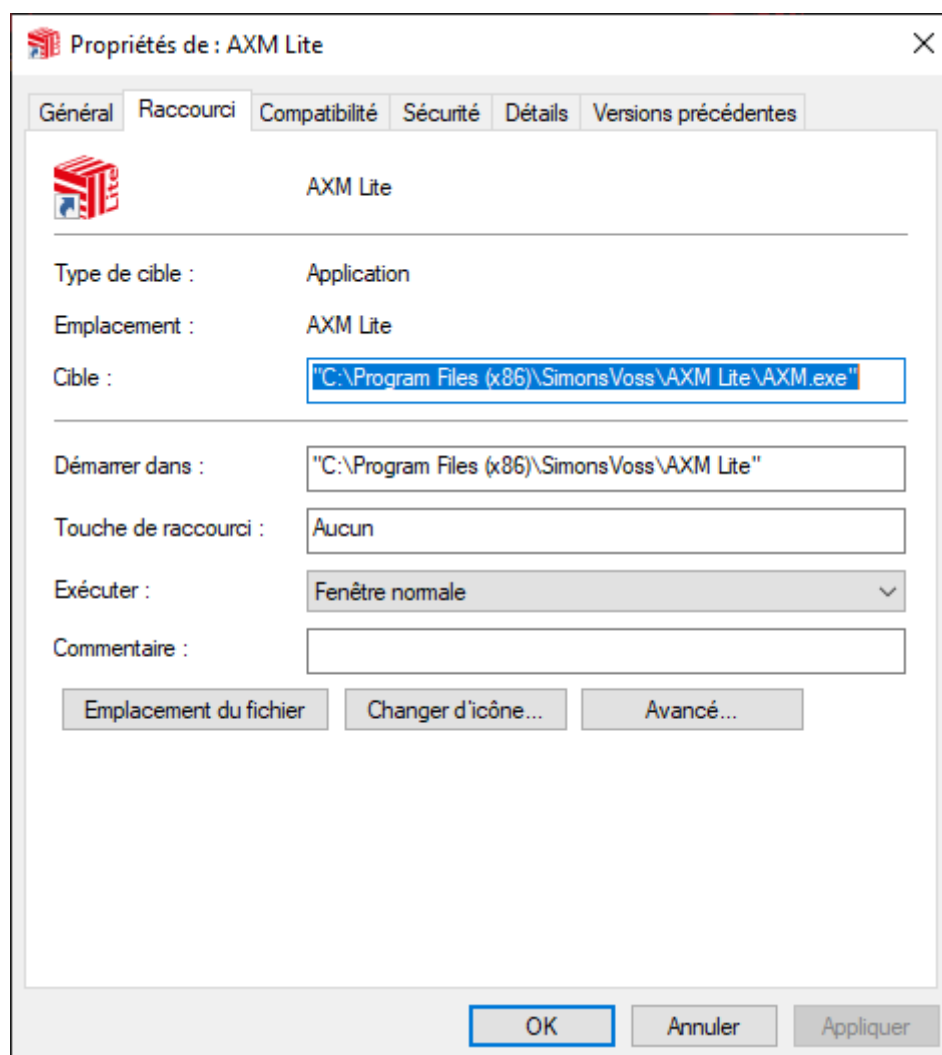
Propriétés de : AXM Lite

Général | Raccourci | Compatibilité | Sécurité | Détails | Versions précédentes

Lite

AXM Lite

Type de cible : Application

Emplacement : AXM Lite

Cible : "C:\Program Files (x86)\SimonsVoss\AXM Lite\AXM.exe"

Démarrer dans : "C:\Program Files (x86)\SimonsVoss\AXM Lite"

Touche de raccourci : Aucun

Exécuter : Fenêtre normale

Commentaire :

Emplacement du fichier | Changer d'icône... | Avancé...

OK | Annuler | Appliquer